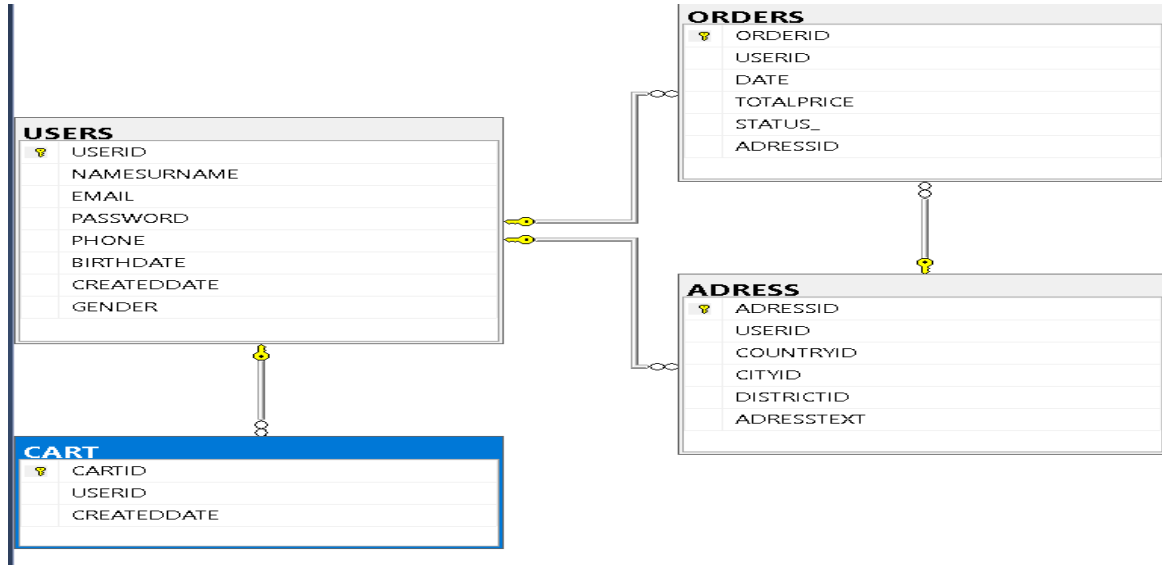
ORDERS
ORDERID
USERID
DATE
TOTALPRICE
STATUS_
ADRESSID

USERS
USERID
NAMESURNAME
EMAIL
PASSWORD
PHONE
BIRTHDATE
CREATEDDATE
GENDER

ADRESS
ADRESSID
USERID
COUNTRYID
CITYID
DISTRICTID
ADRESSTEXT

CART
CARTID
USERID
CREATEDDATE